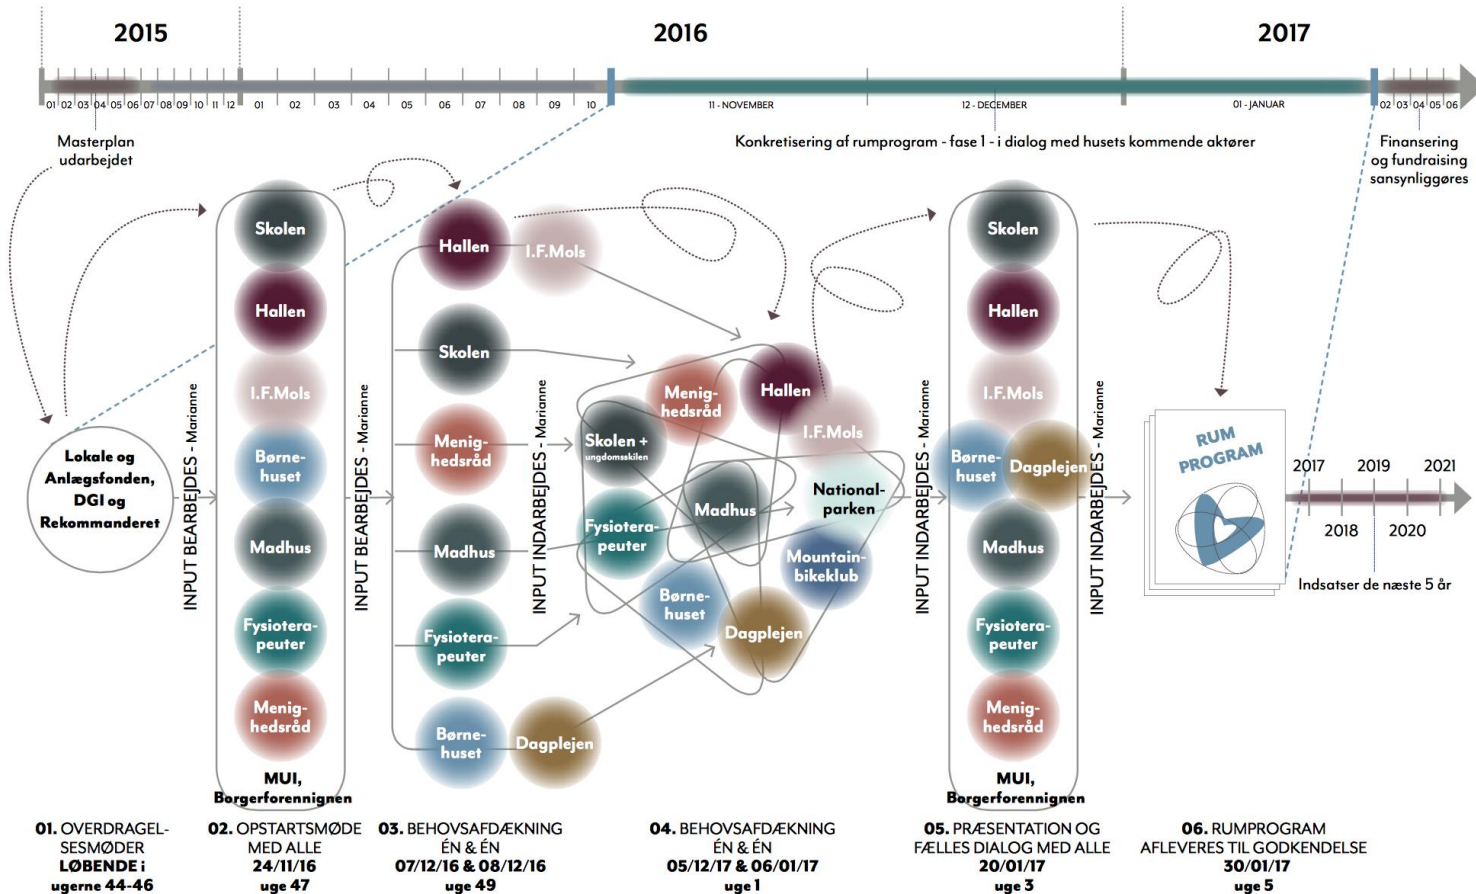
2015

2016

2017

01 02 03 04 05 06 07 08 09 10 11 12 01 02 03 04 05 06 07 08 09 10 11 - NOVEMBER 12 - DECEMBER 01 - JANUAR 02 03 04 05 06

Masterplan udarbejdet

Konkretisering af rumprogram - fase 1 - i dialog med husets kommende aktører

Finansering og fundraising sansynliggøres

Lokale og Anlægsfonden, DGI og Rekommanderet

INPUT BEARBEJDES - Marianne

Skolen
Hallen
I.F.Mols
Børne-huset
Madhus
Fysiotera-peuter
Menig-hedsråd
MUI, Borgerforeningnen

INPUT BEARBEJDES - Marianne

Hallen
I.F.Mols
Skolen
Menig-hedsråd
Madhus
Fysiotera-peuter
Børne-huset
Dagplejen

INPUT INDARBEJDES - Marianne

Menig-hedsråd
Hallen
I.F.Mols
Skolen + ungdomsskolen
National-parken
Madhus
Fysiotera-peuter
Mountain-bikeklub
Børne-huset
Dagplejen

INPUT INDARBEJDES - Marianne

Skolen
Hallen
I.F.Mols
Børne-huset
Dagplejen
Madhus
Fysiotera-peuter
Menig-hedsråd
MUI, Borgerforeningnen

INPUT INDARBEJDES - Marianne

RUM PROGRAM

2017 2019 2021
2018 2020

Indsatser de næste 5 år

01. OVERDRAGEL-SESMØDER LØBENDE i ugerne 44-46

02. OPSTARTSMØDE MED ALLE 24/11/16 uge 47

03. BEHOVSAFDÆKNING ÉN & ÉN 07/12/16 & 08/12/16 uge 49

04. BEHOVSAFDÆKNING ÉN & ÉN 05/12/17 & 06/01/17 uge 1

05. PRÆSENTATION OG FÆLLES DIALOG MED ALLE 20/01/17 uge 3

06. RUMPROGRAM AFLEVERES TIL GODKENDELSE 30/01/17 uge 5